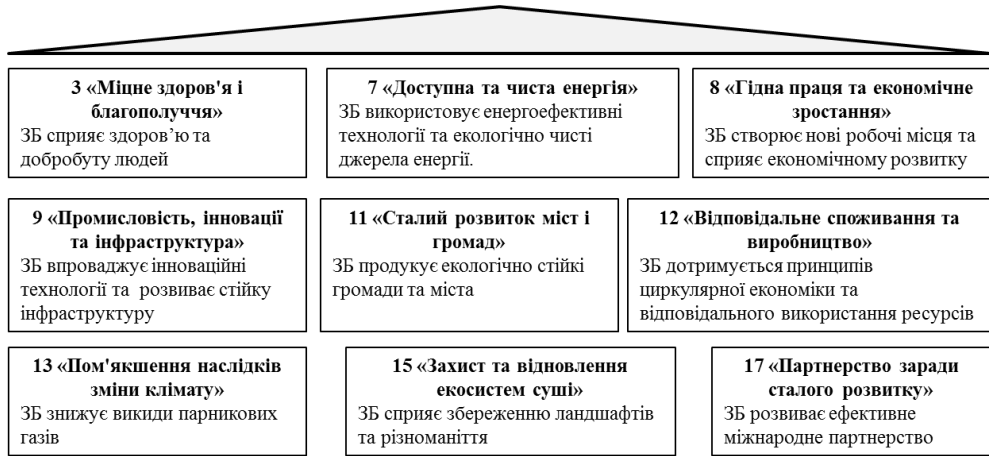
3 «Міцне здоров'я і благополуччя»
ЗБ сприяє здоров'ю та добробуту людей

7 «Доступна та чиста енергія»
ЗБ використовує енергоефективні технології та екологічно чисті джерела енергії.

8 «Гідна праця та економічне зростання»
ЗБ створює нові робочі місця та сприяє економічному розвитку

9 «Промисловість, інновації та інфраструктура»
ЗБ впроваджує інноваційні технології та розвиває стійку інфраструктуру

11 «Сталий розвиток міст і громад»
ЗБ продукує екологічно стійкі громади та міста

12 «Відповідальне споживання та виробництво»
ЗБ дотримується принципів циркулярної економіки та відповідального використання ресурсів

13 «Пом'якшення наслідків зміни клімату»
ЗБ знижує викиди парникових газів

15 «Захист та відновлення екосистем суші»
ЗБ сприяє збереженню ландшафтів та різноманіття

17 «Партнерство заради сталого розвитку»
ЗБ розвиває ефективне міжнародне партнерство